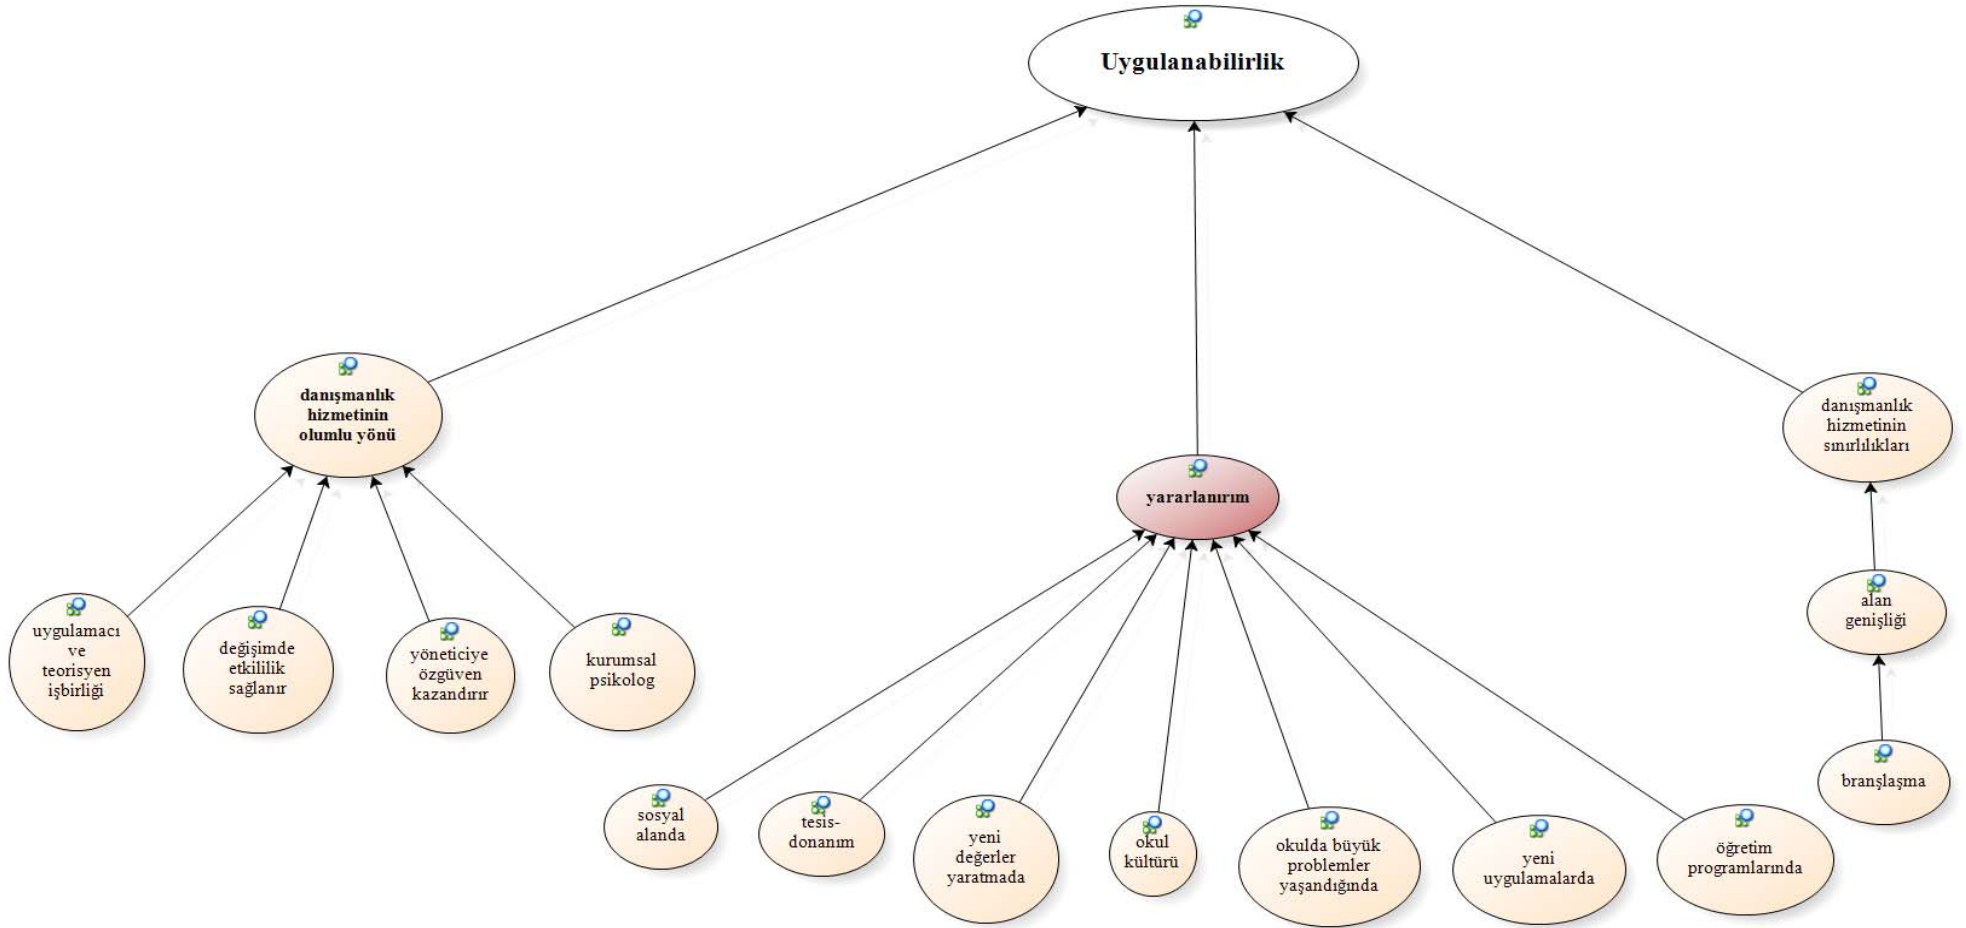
Uygulanabilirlik

danışmanlık hizmetinin olumlu yönü

yararlanırım

danışmanlık hizmetinin sınırlılıkları

uygulamacı ve teorisyen işbirliği

değişimde etkililik sağlanır

yöneticiye özgüven kazandırır

kurumsal psikolog

alan genişliği

branşlaşma

sosyal alanda

tesis-donanım

yeni değerler yaratmada

okul kültürü

okulda büyük problemler yaşandığında

yeni uygulamalarda

öğretim programlarında